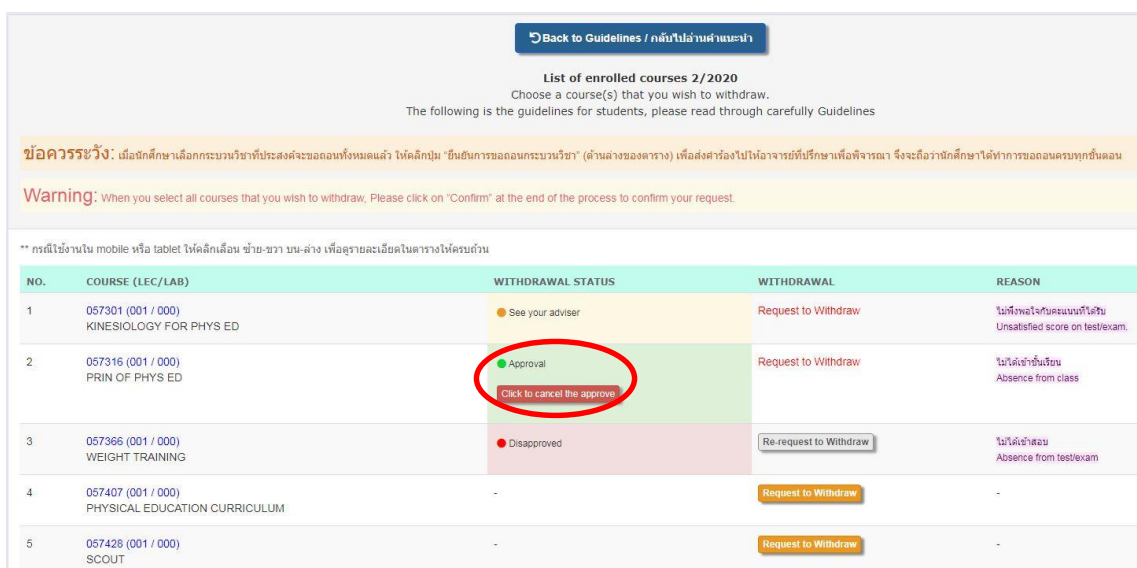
Back to Guidelines / กลับไปอ่านคำแนะนำ

List of enrolled courses 2/2020
Choose a course(s) that you wish to withdraw.
The following is the guidelines for students, please read through carefully Guidelines

ข้อควรระวัง: เมื่อนักศึกษาเลือกกระบวนวิชาที่ประสงค์จะขอถอนทั้งหมดแล้ว ให้คลิกปุ่ม "ยืนยันการขอถอนกระบวนวิชา" (ด้านล่างของตาราง) เพื่อส่งคำร้องไปให้อาจารย์ที่ปรึกษาเพื่อพิจารณา จึงจะถือว่านักศึกษาได้ทำการขอถอนครบทุกขั้นตอน

Warning: When you select all courses that you wish to withdraw, Please click on "Confirm" at the end of the process to confirm your request.

** กรณีใช้งานใน mobile หรือ tablet ให้คลิกเลื่อน ซ้าย-ขวา บน-ล่าง เพื่อดูรายละเอียดในตารางให้ครบถ้วน

| NO. | COURSE (LEC/LAB) | WITHDRAWAL STATUS | WITHDRAWAL | REASON |
|---|---|---|---|---|
| 1 | 057301 (001 / 000) KINESIOLOGY FOR PHYS ED | See your adviser | Request to Withdraw | ไม่พึงพอใจกับคะแนนที่ได้รับ Unsatisfied score on test/exam. |
| 2 | 057316 (001 / 000) PRIN OF PHYS ED | Approval Click to cancel the approve | Request to Withdraw | ไม่ได้เข้าชั้นเรียน Absence from class |
| 3 | 057366 (001 / 000) WEIGHT TRAINING | Disapproved | Re-request to Withdraw | ไม่ได้เข้าสอบ Absence from test/exam |
| 4 | 057407 (001 / 000) PHYSICAL EDUCATION CURRICULUM | - | Request to Withdraw | - |
| 5 | 057428 (001 / 000) SCOUT | - | Request to Withdraw | - |